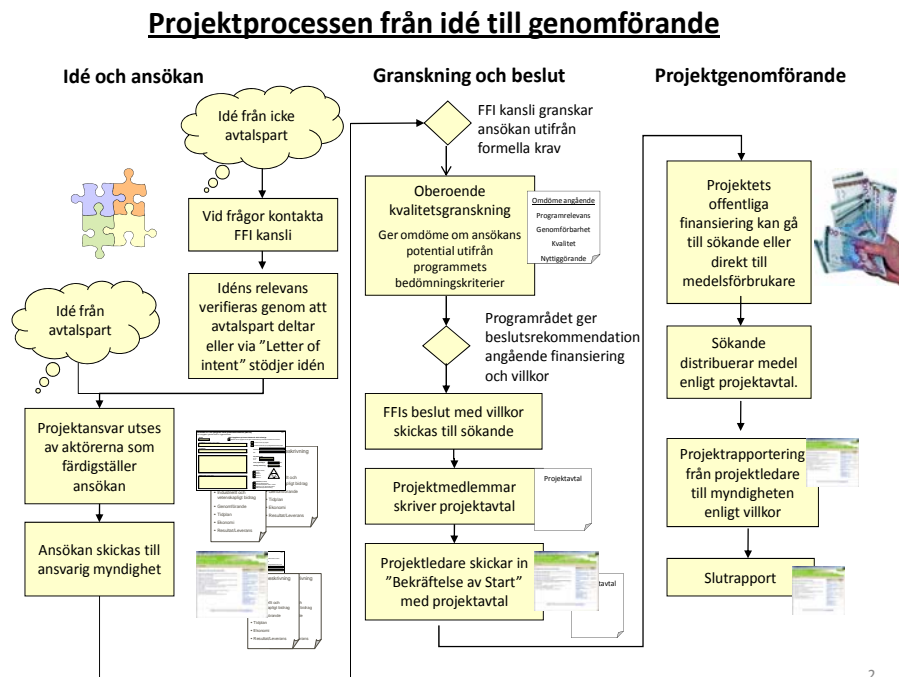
Projektprocessen från idé till genomförande

Idé och ansökan

Idé från icke avtalspart

Vid frågor kontakta FFI kansli

Idéns relevans verifieras genom att avtalspart deltar eller via "Letter of intent" stödjer idén

Idé från avtalspart

Projektansvar utses av aktörerna som färdigställer ansökan

Ansökan skickas till ansvarig myndighet

Granskning och beslut

FFI kansli granskar ansökan utifrån formella krav

Oberoende kvalitetsgranskning

Ger omdöme om ansökans potential utifrån programmets bedömningskriterier

Omdöme angående
Programrelevans
Genomförbarhet
Kvalitet
Nyttiggörande

Programrådet ger beslutsrekommendation angående finansiering och villkor

FFIs beslut med villkor skickas till sökande

Projektmedlemmar skriver projektavtal

Projektavtal

Projektledare skickar in "Bekräftelse av Start" med projektavtal

Projektgenomförande

Projektets offentliga finansiering kan gå till sökande eller direkt till medelsförbrukare

Sökande distribuerar medel enligt projektavtal.

Projektrapportering från projektledare till myndigheten enligt villkor

Slutrapport

2